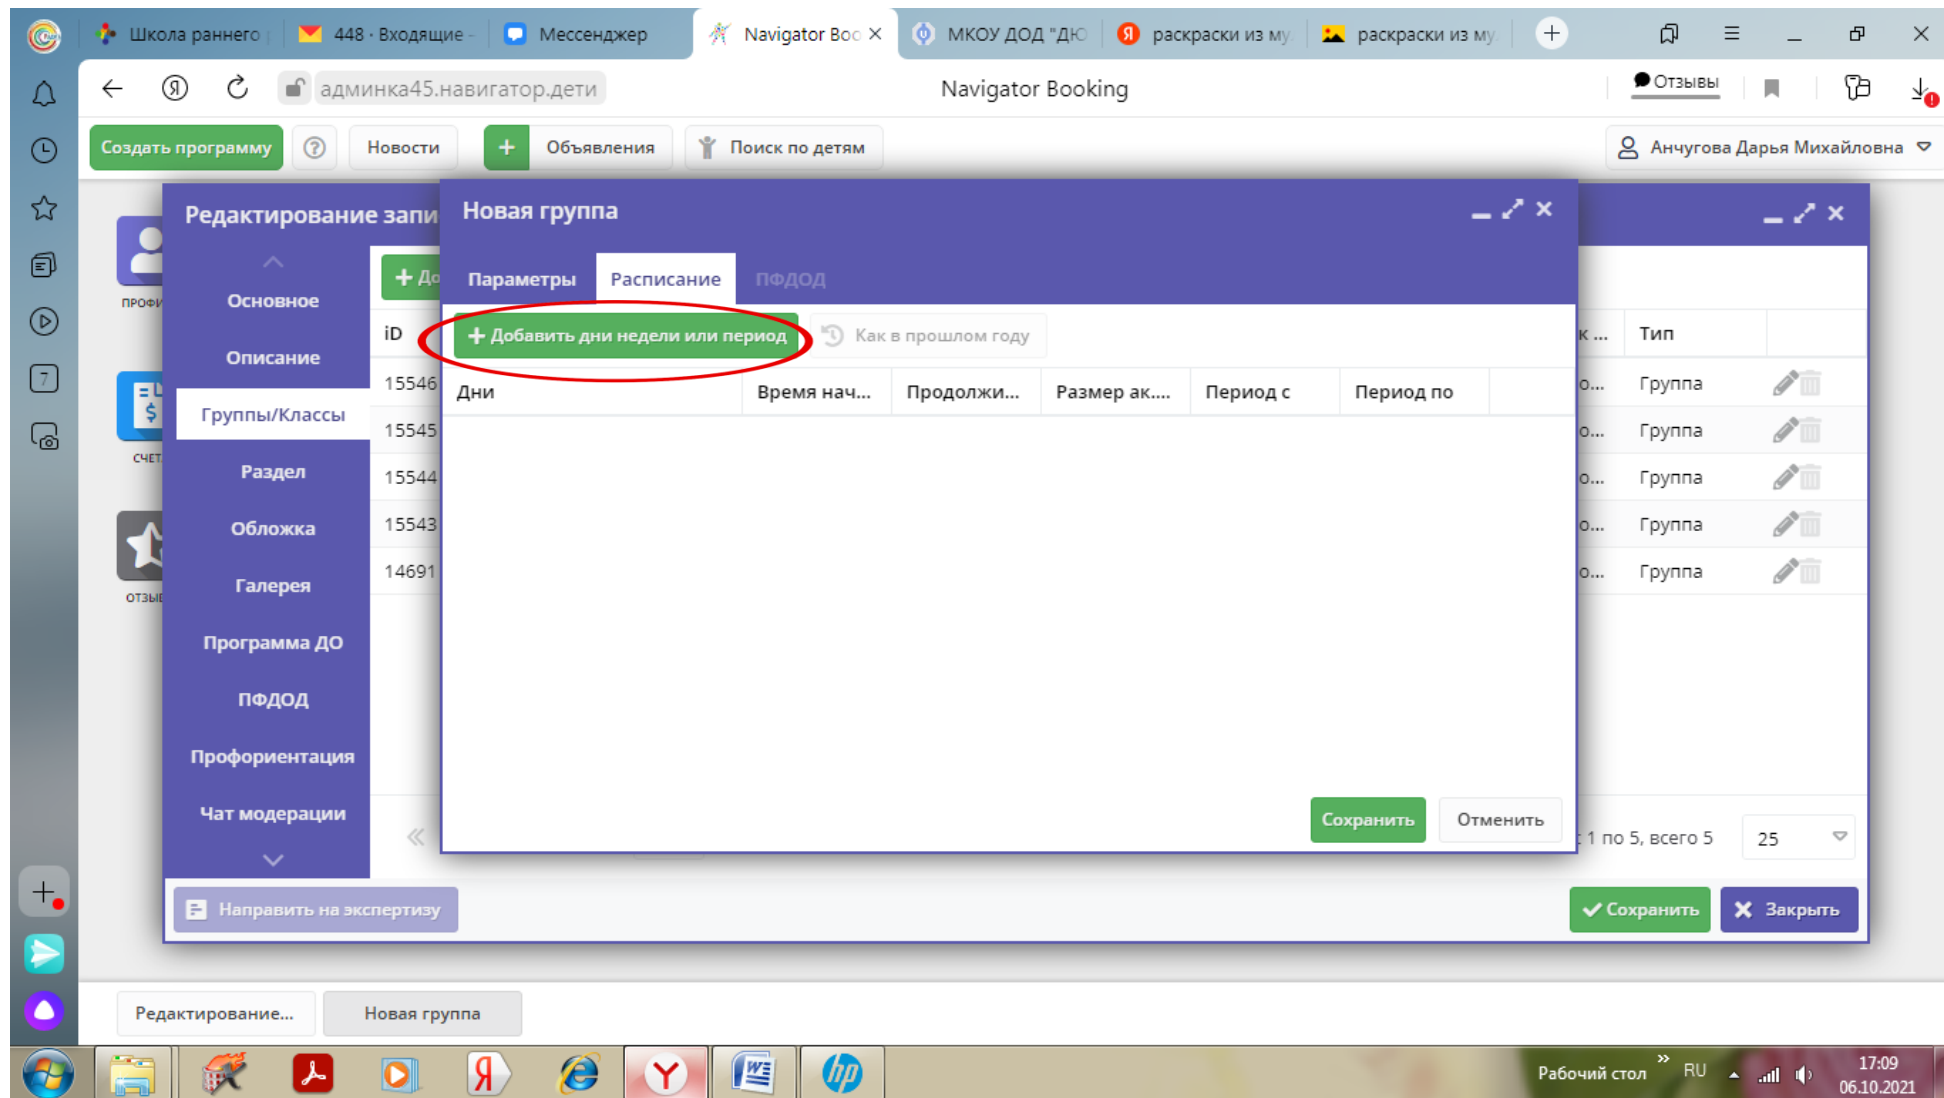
Школа раннего | 448 · Входящие | Мессенджер | Navigator Boo | МКОУ ДОД "ДЮ | раскраски из му | раскраски из му

админка45.навигатор.дети
Navigator Booking
Отзывы

Создать программу
Новости
Объявления
Поиск по детям
Анчугова Дарья Михайловна

Редактирование запи
профи
счет
отзы

Основное
Описание
Группы/Классы
Раздел
Обложка
Галерея
Программа ДО
ПФДОД
Профориентация
Чат модерации

+ До
iD
15546
15545
15544
15543
14691

| к ... | Тип |
|---|---|
| о... | Группа |
| о... | Группа |
| о... | Группа |
| о... | Группа |
| о... | Группа |

1 по 5, всего 5
25

Новая группа
Параметры
Расписание
ПФДОД

+ Добавить дни недели или период
Как в прошлом году

| Дни | Время нач... | Продолжи... | Размер ак.... | Период с | Период по |
|---|---|---|---|---|---|

Сохранить
Отменить

Направить на экспертизу
Сохранить
Закрыть

Редактирование...
Новая группа

Рабочий стол
RU
17:09
06.10.2021